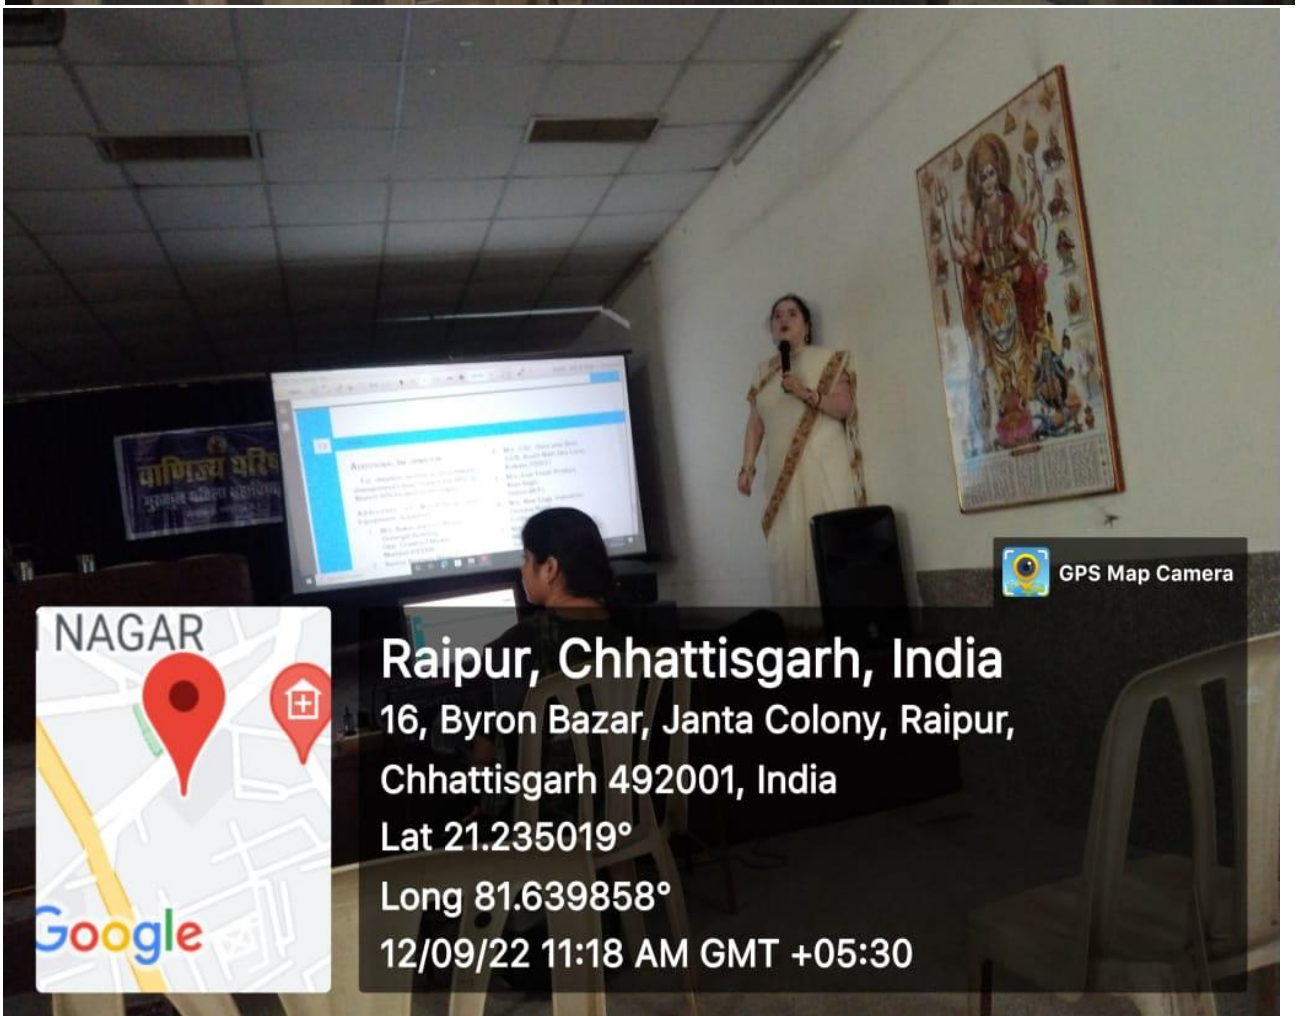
वाणिज्य परिष
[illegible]

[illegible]

GPS Map Camera

NAGAR

Google

Raipur, Chhattisgarh, India
16, Byron Bazar, Janta Colony, Raipur, Chhattisgarh 492001, India
Lat 21.235019°
Long 81.639858°
12/09/22 11:18 AM GMT +05:30